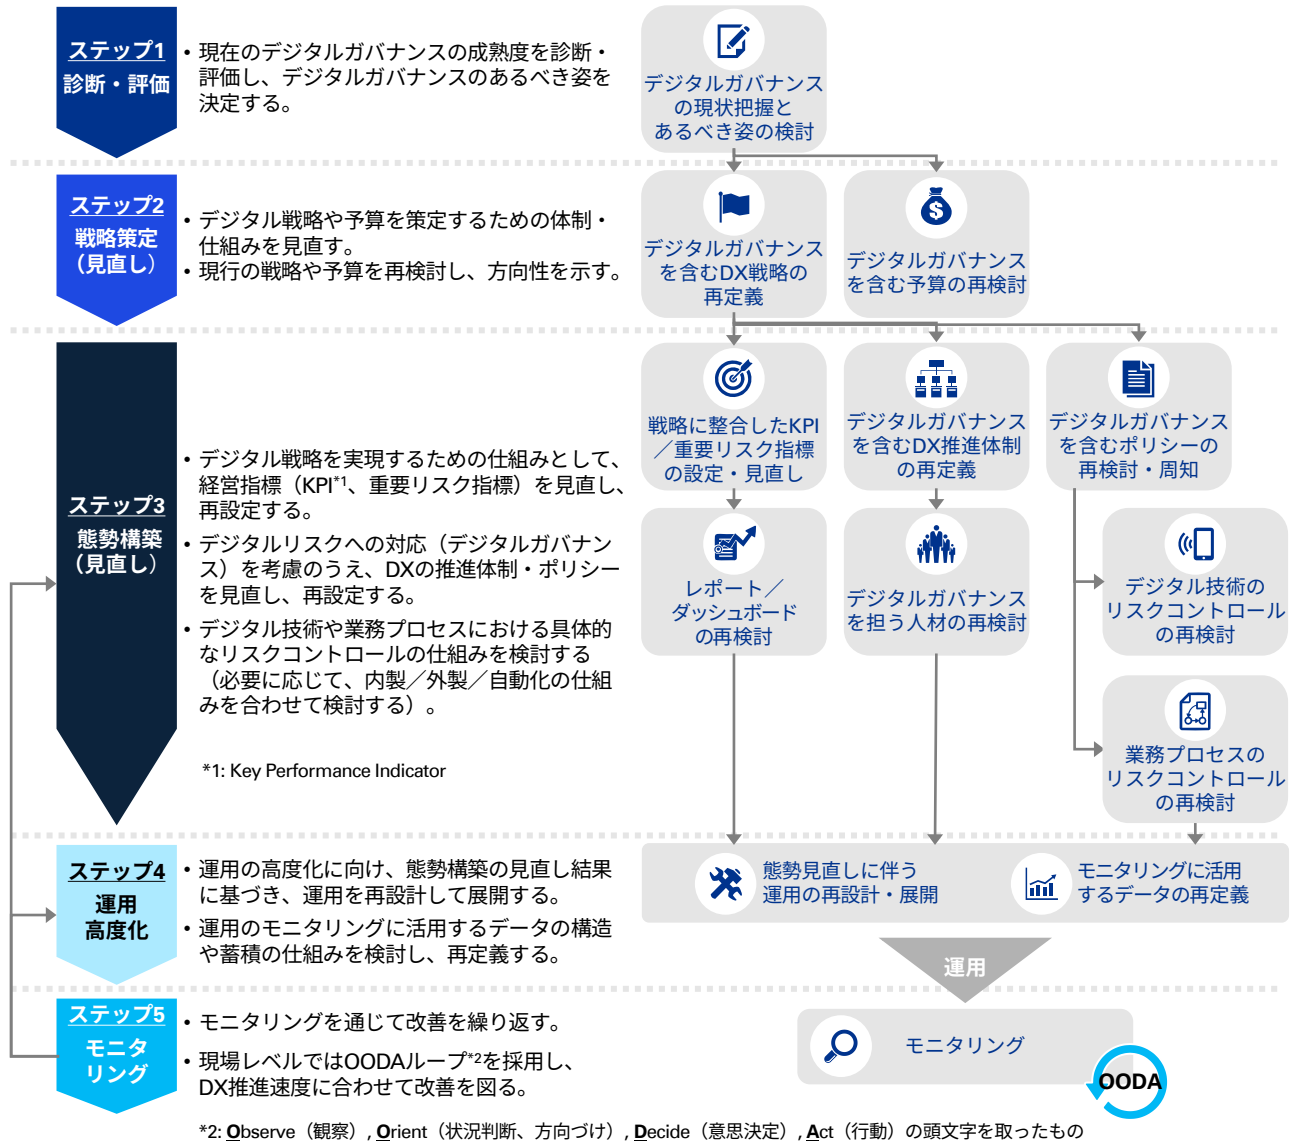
ステップ1
診断・評価

• 現在のデジタルガバナンスの成熟度を診断・評価し、デジタルガバナンスのあるべき姿を決定する。

デジタルガバナンスの現状把握とあるべき姿の検討

ステップ2
戦略策定（見直し）

• デジタル戦略や予算を策定するための体制・仕組みを見直す。
• 現行の戦略や予算を再検討し、方向性を示す。

デジタルガバナンスを含むDX戦略の再定義

デジタルガバナンスを含む予算の再検討

ステップ3
態勢構築（見直し）

• デジタル戦略を実現するための仕組みとして、経営指標（KPI*1、重要リスク指標）を見直し、再設定する。
• デジタルリスクへの対応（デジタルガバナンス）を考慮のうえ、DXの推進体制・ポリシーを見直し、再設定する。
• デジタル技術や業務プロセスにおける具体的なリスクコントロールの仕組みを検討する（必要に応じて、内製／外製／自動化の仕組みを合わせて検討する）。

*1: Key Performance Indicator

戦略に整合したKPI／重要リスク指標の設定・見直し

デジタルガバナンスを含むDX推進体制の再定義

デジタルガバナンスを含むポリシーの再検討・周知

レポート／ダッシュボードの再検討

デジタルガバナンスを担う人材の再検討

デジタル技術のリスクコントロールの再検討

業務プロセスのリスクコントロールの再検討

ステップ4
運用高度化

• 運用の高度化に向け、態勢構築の見直し結果に基づき、運用を再設計して展開する。
• 運用のモニタリングに活用するデータの構造や蓄積の仕組みを検討し、再定義する。

態勢見直しに伴う運用の再設計・展開

モニタリングに活用するデータの再定義

運用

ステップ5
モニタリング

• モニタリングを通じて改善を繰り返す。
• 現場レベルではOODAループ*2を採用し、DX推進速度に合わせて改善を図る。

モニタリング

OODA

*2: Observe（観察）, Orient（状況判断、方向づけ）, Decide（意思決定）, Act（行動）の頭文字を取ったもの